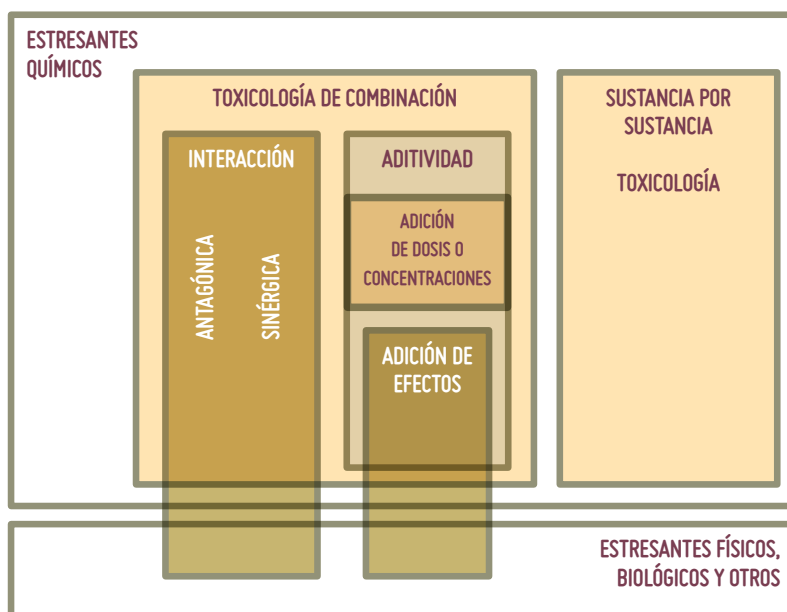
ESTRESANTES QUÍMICOS

TOXICOLOGÍA DE COMBINACIÓN

INTERACCIÓN

ANTAGÓNICA

SINÉRGICA

ADITIVIDAD

ADICIÓN DE DOSIS O CONCENTRACIONES

ADICIÓN DE EFECTOS

SUSTANCIA POR SUSTANCIA

TOXICOLOGÍA

ESTRESANTES FÍSICOS, BIOLÓGICOS Y OTROS